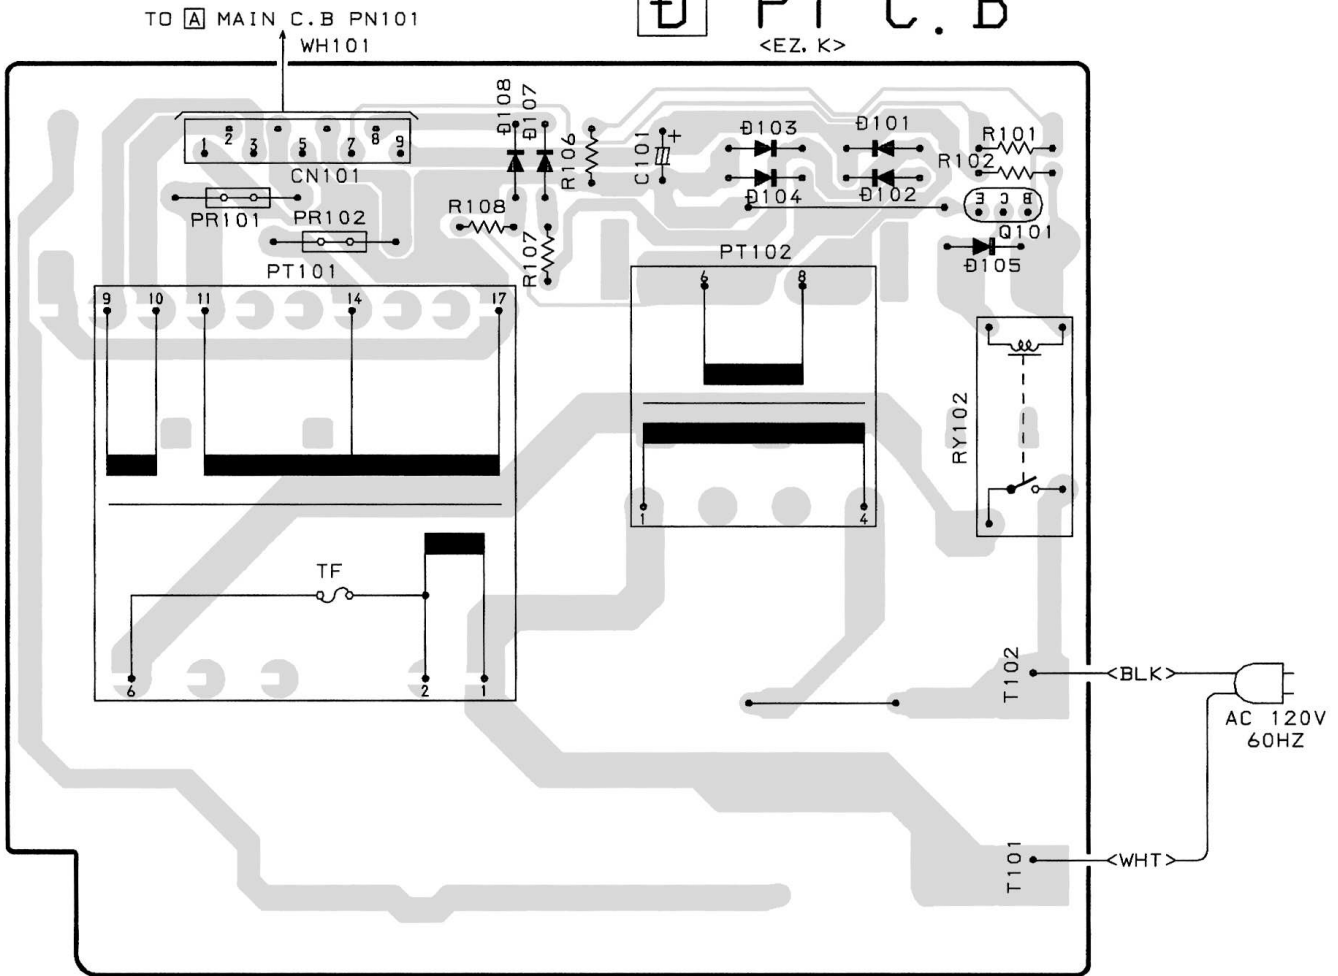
TO A MAIN C.B PN101
WH101

D PT C.B
<EZ, K>

1 2 3 5 7 8 9
CN101
PR101
PR102
PT101
9 10 11 14 17
TF
6 2 1

Đ108
Đ107
R106
R108
R107
C101
Đ103
Đ101
Đ104
Đ102
R101
R102
E C B
Q101
Đ105

PT102
6 8
1 4

RY102

T102
<BLK>
AC 120V
60HZ
T101
<WHT>